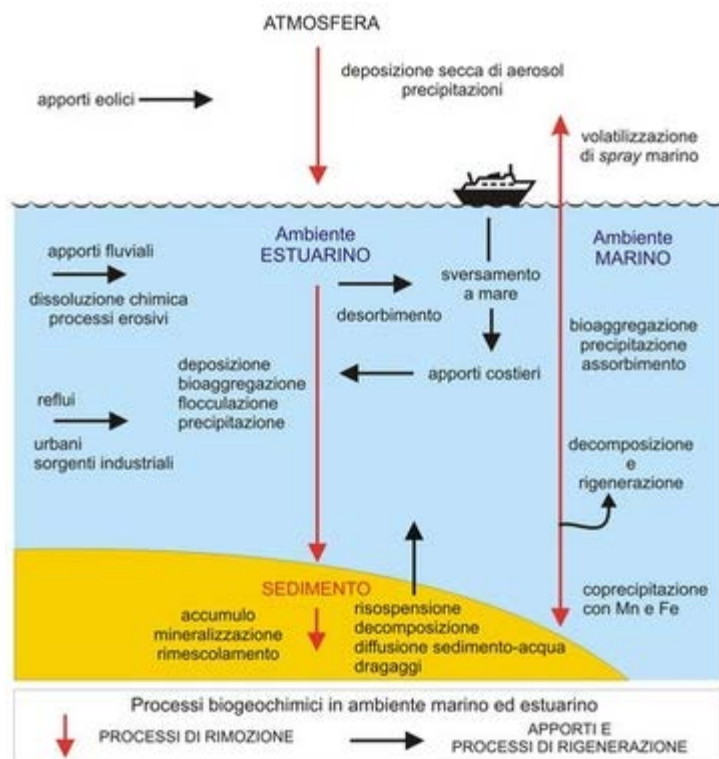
ATMOSFERA

apporti eolici

deposizione secca di aerosol
precipitazioni

volatilizzazione di *spray* marino

Ambiente ESTUARINO

apporti fluviali

dissoluzione chimica
processi erosivi

sversamento a mare

desorbimento

Ambiente MARINO

bioaggregazione
precipitazione
assorbimento

deposizione
bioaggregazione
flocculazione
precipitazione

apporti costieri

reflui

urbani
sorgenti industriali

decomposizione e rigenerazione

SEDIMENTO

accumulo
mineralizzazione
rimescolamento

risospensione
decomposizione
diffusione sedimento-acqua
dragaggi

coprecipitazione con Mn e Fe

Processi biogeochimici in ambiente marino ed estuarino

PROCESSI DI RIMOZIONE

APPORTI E PROCESSI DI RIGENERAZIONE